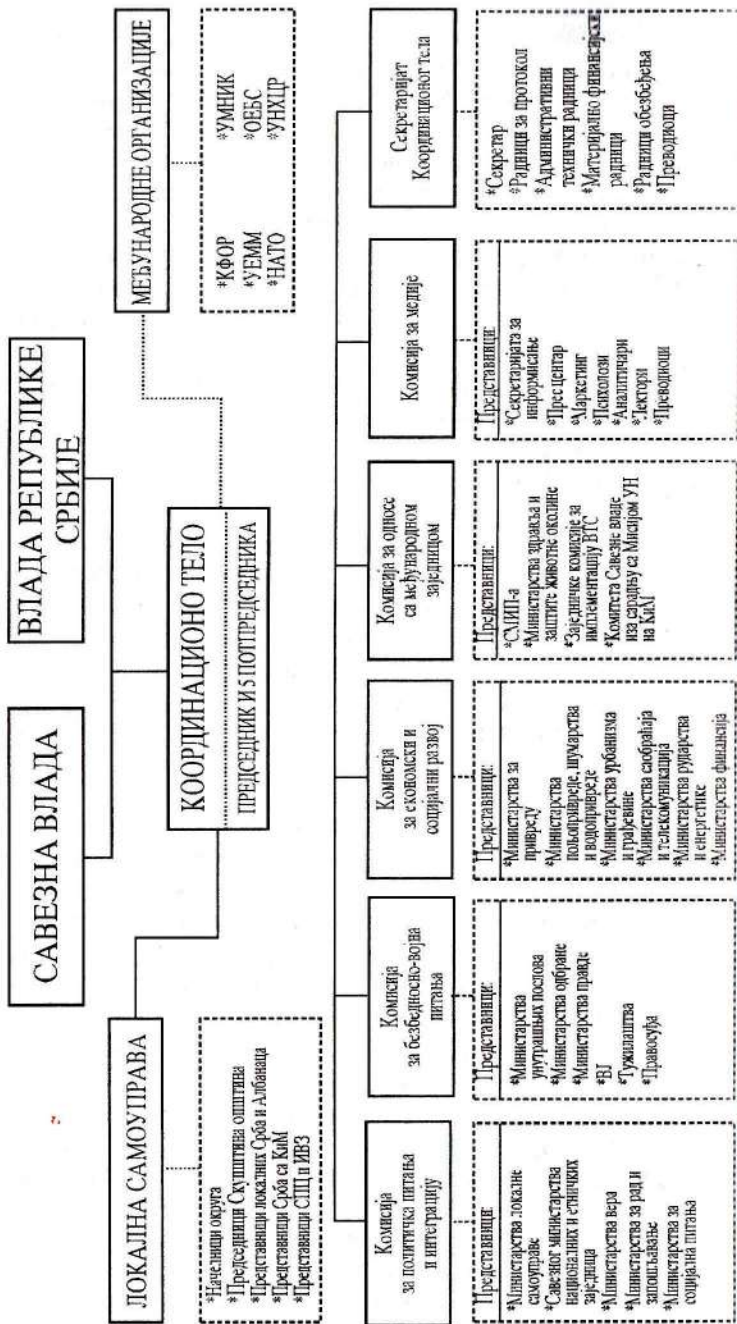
САВЕЗНА ВЛАДА

ВЛАДА РЕПУБЛИКЕ СРБИЈЕ

КООРДИНАЦИОНО ТЕЛО

ПРЕДСЕДНИК И 5 ПОТПРЕДСЕДНИКА

ЛОКАЛНА САМОУПРАВА

*Начелници округа
*Председници Скупштина општина
*Представници локалних Срба и Албанаца
*Представници Срба са КиМ
*Представници СПЦ и ИВЗ

МЕЂУНАРОДНЕ ОРГАНИЗАЦИЈЕ

*КФОР
*УЕММ
*НАТО
*УМНИК
*ОЕБС
*УНХЦР

Комисија за политичка питања и интеграцију

Представници:
*Министарства локалне самоуправе
*Савезног министарства националних и етничких заједница
*Министарства вера
*Министарства за рад и запошљавање
*Министарства за социјална питања

Комисија за безбедносно-војна питања

Представници:
*Министарства унутрашњих послова
*Министарства одбране
*Министарства правде
*ВЈ
*Тужилаштва
*Правосуђа

Комисија за економски и социјални развој

Представници:
*Министарства за привреду
*Министарства пољопривреде, шумарства и водопривреде
*Министарства урбанизма и грађевине
*Министарства саобраћаја и телекомуникација
*Министарства рударства и енергетике
*Министарства финансија

Комисија за односе са међународном заједницом

Представници:
*СМИП-а
*Министарства здравља и заштите животне околине
*Заједничке комисије за имплементацију ВТС
*Комитета Савезне владе за сарадњу са Мисијом УН на КиМ

Комисија за медије

Представници:
*Секретаријата за информисање
*Прес центар
*Маркетинг
*Психолози
*Аналитичари
*Лектори
*Преводиоци

Секретаријат Координационог тела

*Секретар
*Радници за протокол
*Административни технички радници
*Материјално финансијски радници
*Радници обезбеђења
*Преводиоци